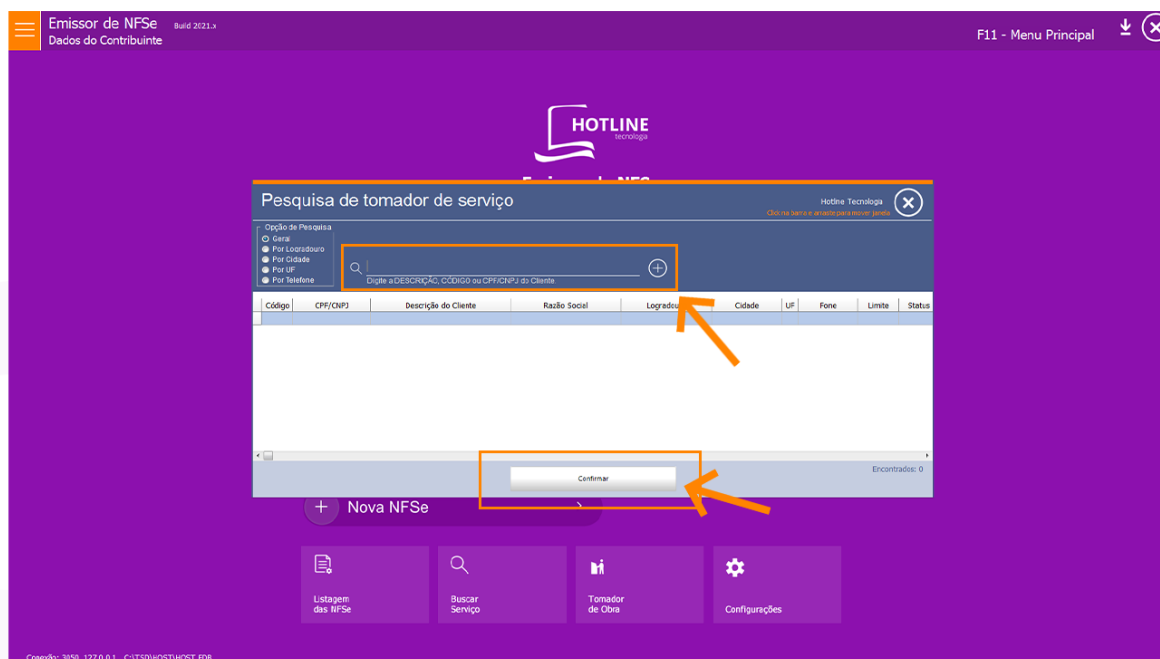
Emissor de NFSe Build 2021.x
Dados do Contribuinte

F11 - Menu Principal

HOTLINE
tecnologia

Pesquisa de tomador de serviço
Hotline Tecnologia
Clique na barra e arraste para mover janela

Opção de Pesquisa
Geral
Por Logradouro
Por Cidade
Por UF
Por Telefone

Digite a DESCRIÇÃO, CÓDIGO ou CPF/CNPJ do Cliente.

| Código | CPF/CNPJ | Descrição do Cliente | Razão Social | Logradou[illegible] | Cidade | UF | Fone | Limite | Status |
|---|---|---|---|---|---|---|---|---|---|
| | | | | | | | | | |

Encontrados: 0

Confirmar

Nova NFSe

Listagem das NFSe

Buscar Serviço

Tomador de Obra

Configurações

Conexão: 3050 127.0.0.1 C:\TSD\HOST\HOST.FDB